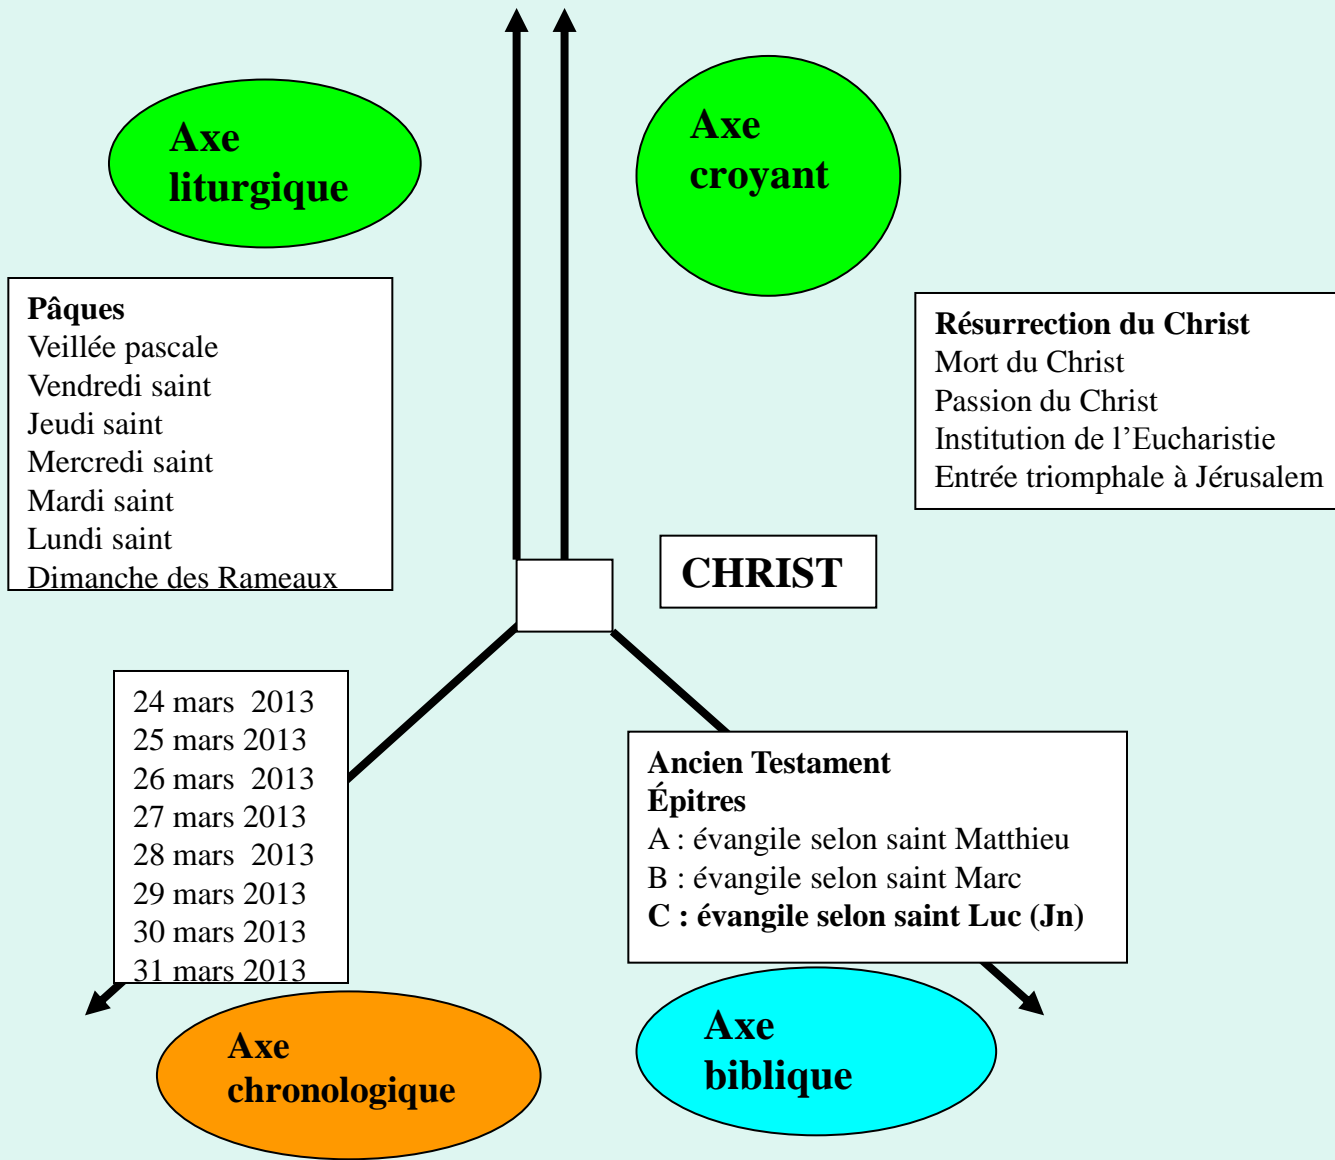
Axe liturgique

Axe croyant

Pâques
Veillée pascale
Vendredi saint
Jeudi saint
Mercredi saint
Mardi saint
Lundi saint
Dimanche des Rameaux

Résurrection du Christ
Mort du Christ
Passion du Christ
Institution de l'Eucharistie
Entrée triomphale à Jérusalem

CHRIST

24 mars 2013
25 mars 2013
26 mars 2013
27 mars 2013
28 mars 2013
29 mars 2013
30 mars 2013
31 mars 2013

Ancien Testament
Épitres
A : évangile selon saint Matthieu
B : évangile selon saint Marc
C : évangile selon saint Luc (Jn)

Axe chronologique

Axe biblique